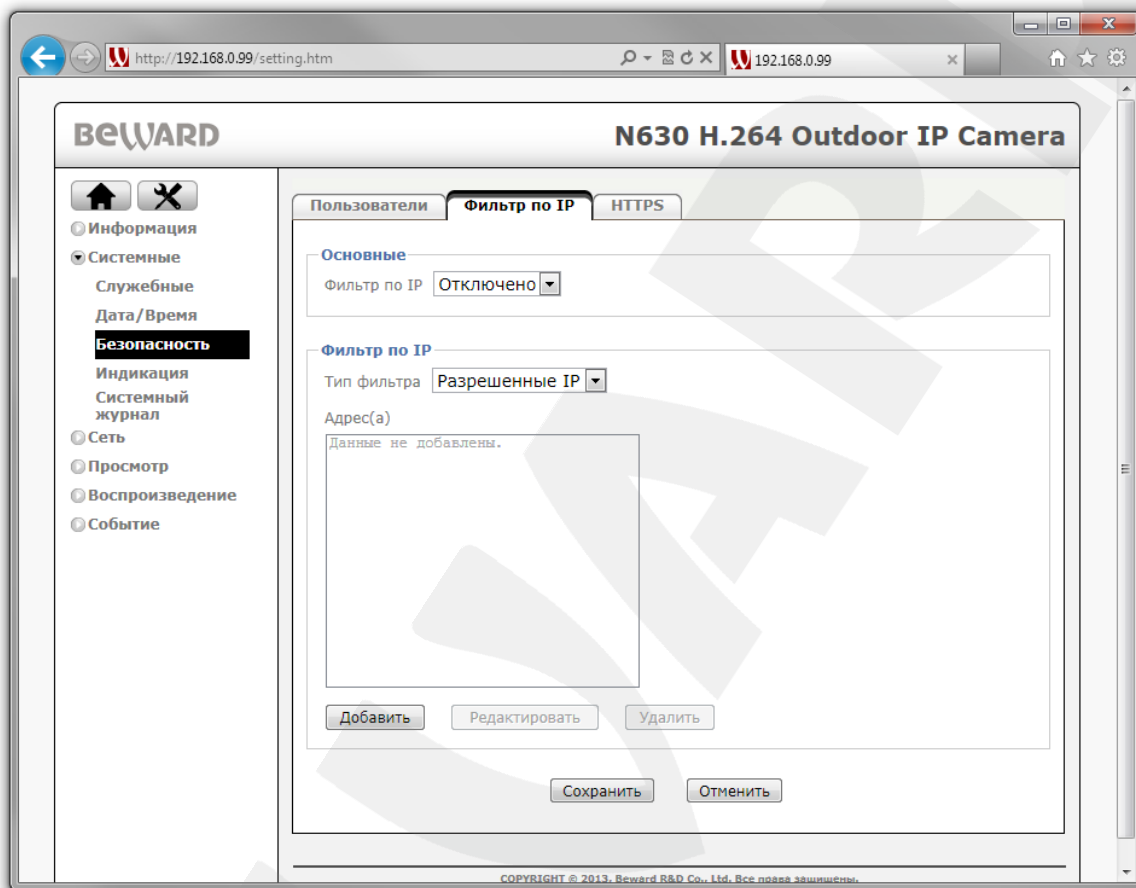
http://192.168.0.99/setting.htm

192.168.0.99

BeWARD

N630 H.264 Outdoor IP Camera

Информация
Системные
Служебные
Дата/Время
Безопасность
Индикация
Системный журнал
Сеть
Просмотр
Воспроизведение
Событие

Пользователи | Фильтр по IP | HTTPS

Основные

Фильтр по IP Отключено

Фильтр по IP

Тип фильтра Разрешенные IP

Адрес(а)

Данные не добавлены.

Добавить Редактировать Удалить

Сохранить Отменить

COPYRIGHT © 2013. Beward R&D Co., Ltd. Все права защищены.